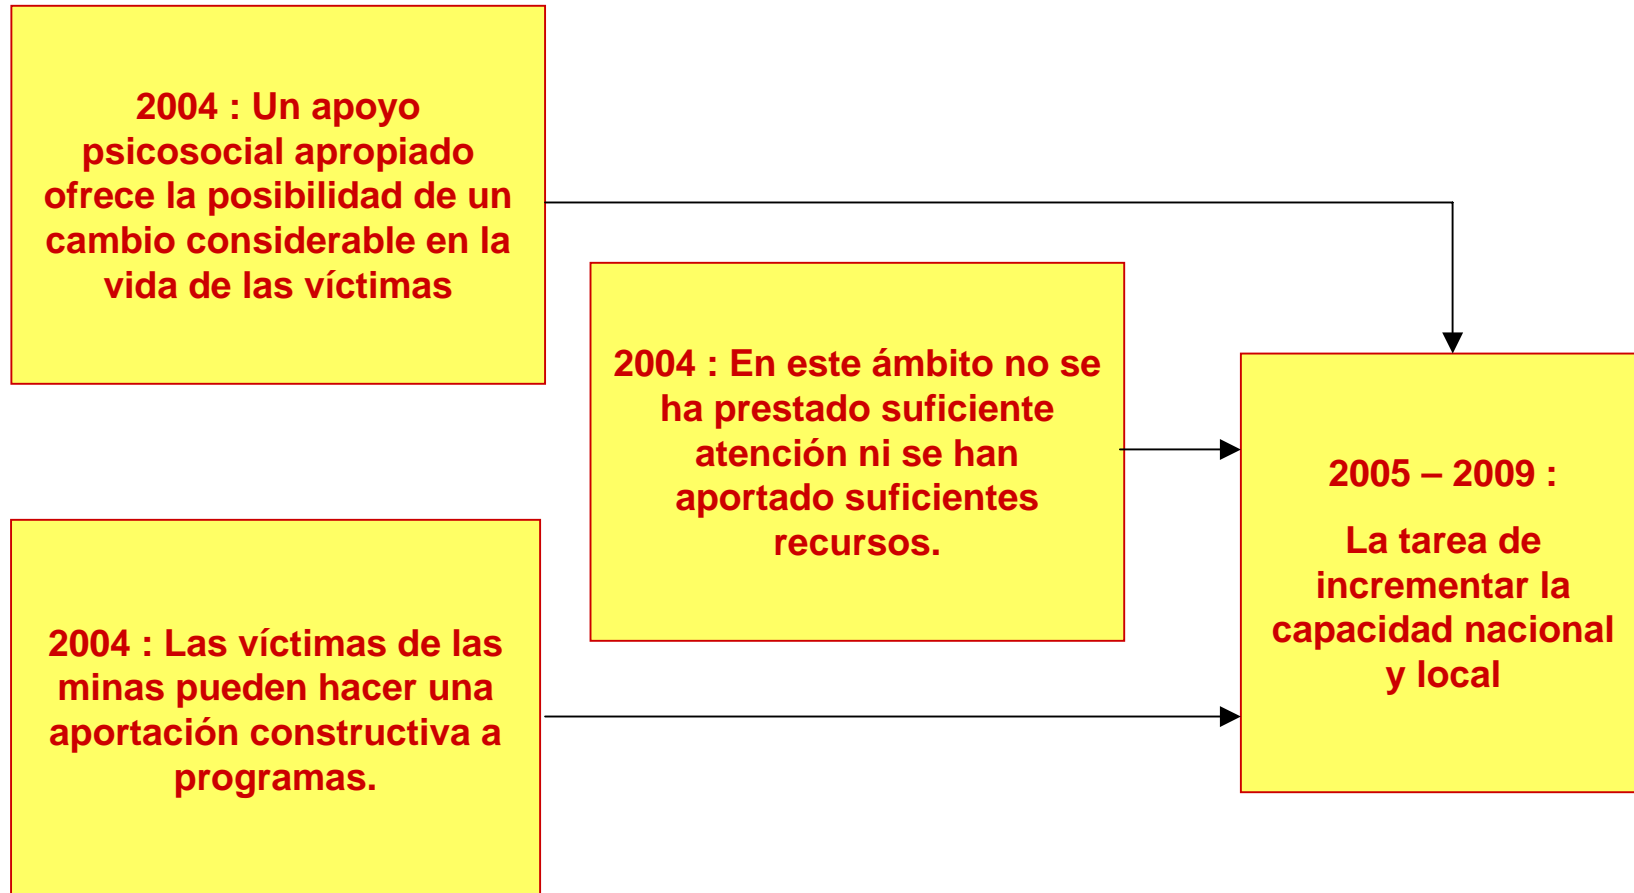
2004 : Un apoyo psicosocial apropiado ofrece la posibilidad de un cambio considerable en la vida de las víctimas

2004 : En este ámbito no se ha prestado suficiente atención ni se han aportado suficientes recursos.

2004 : Las víctimas de las minas pueden hacer una aportación constructiva a programas.

2005 – 2009 :

La tarea de incrementar la capacidad nacional y local